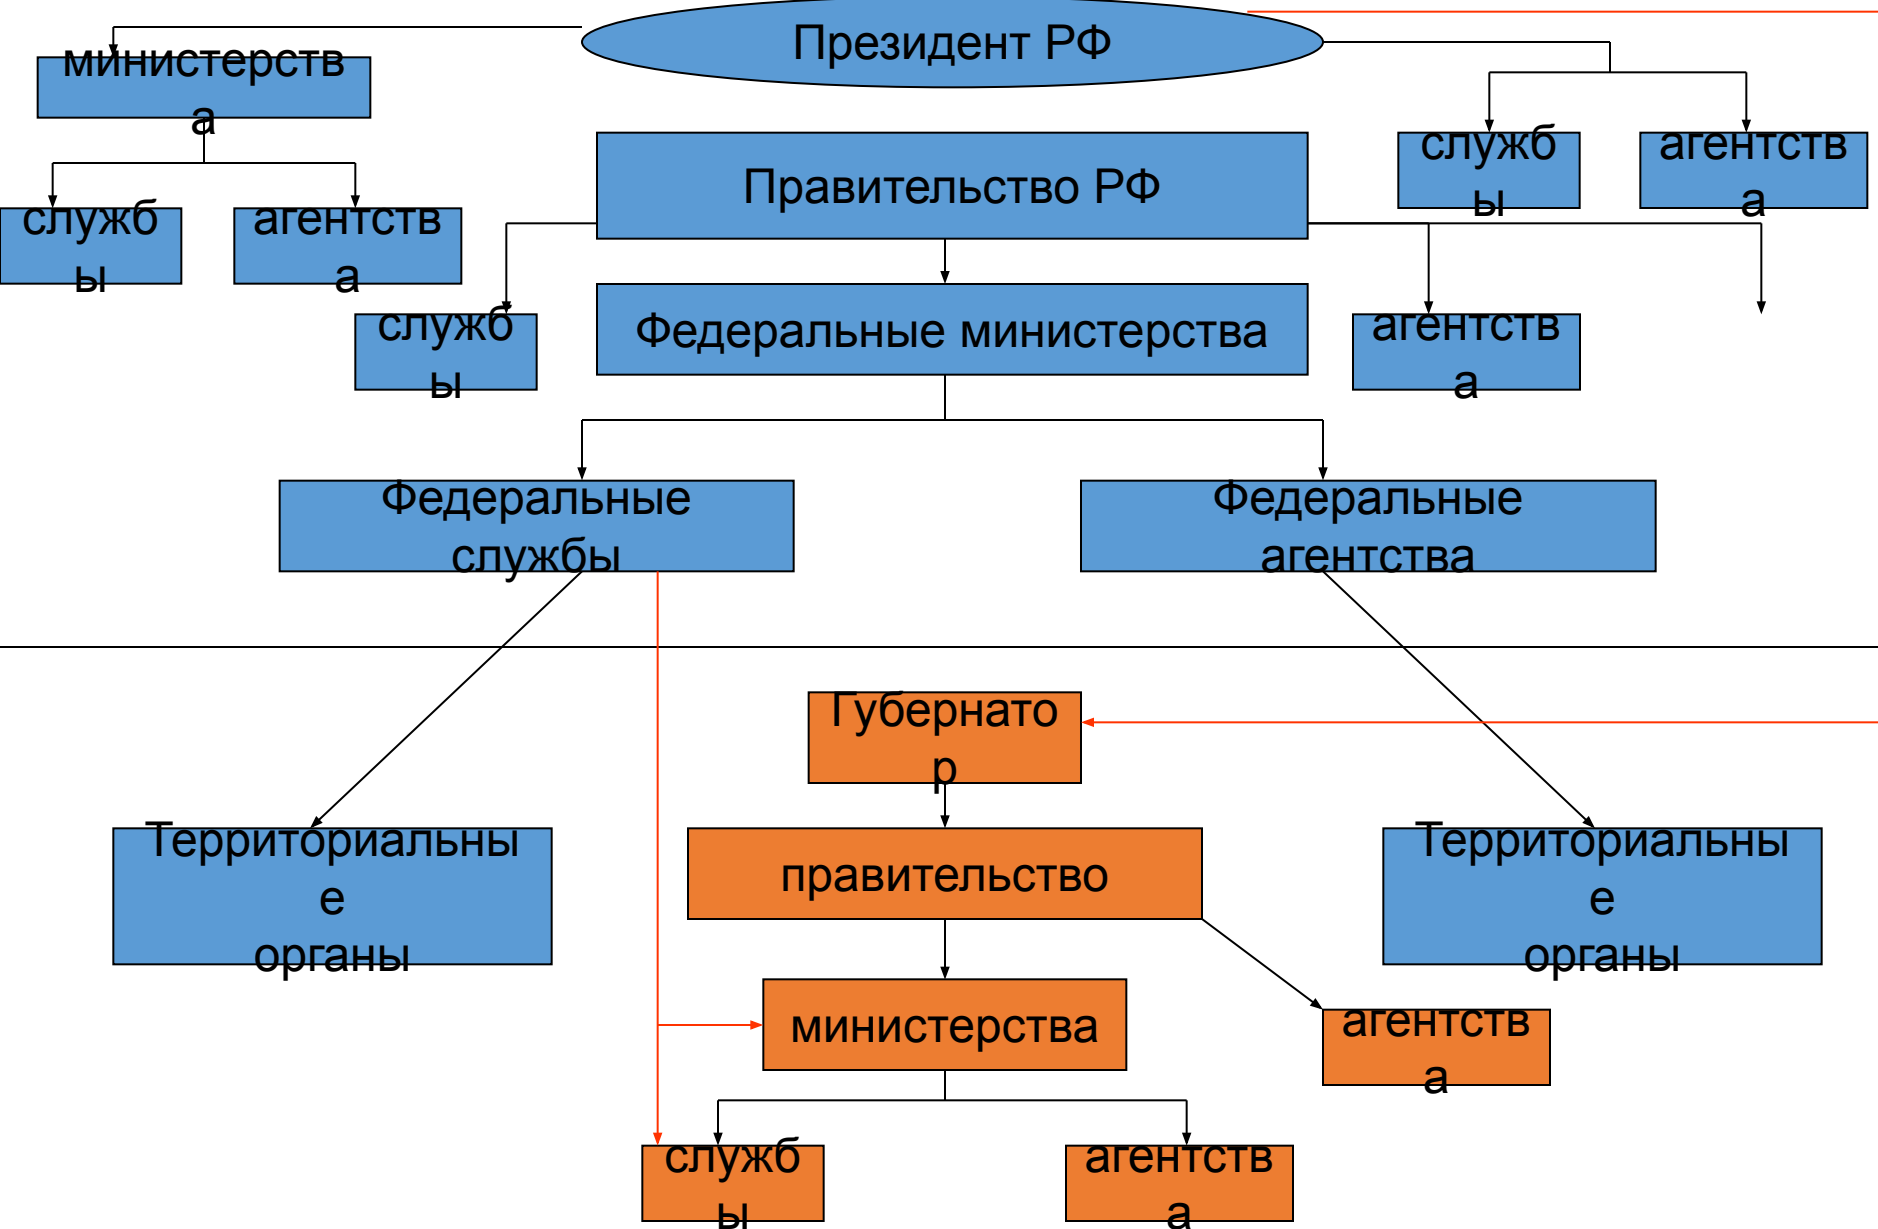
Президент РФ

министерства

службы

агентства

службы

агентства

Правительство РФ

службы

Федеральные министерства

агентства

Федеральные службы

Федеральные агентства

Губернатор

Территориальные органы

правительство

Территориальные органы

министерства

агентства

службы

агентства